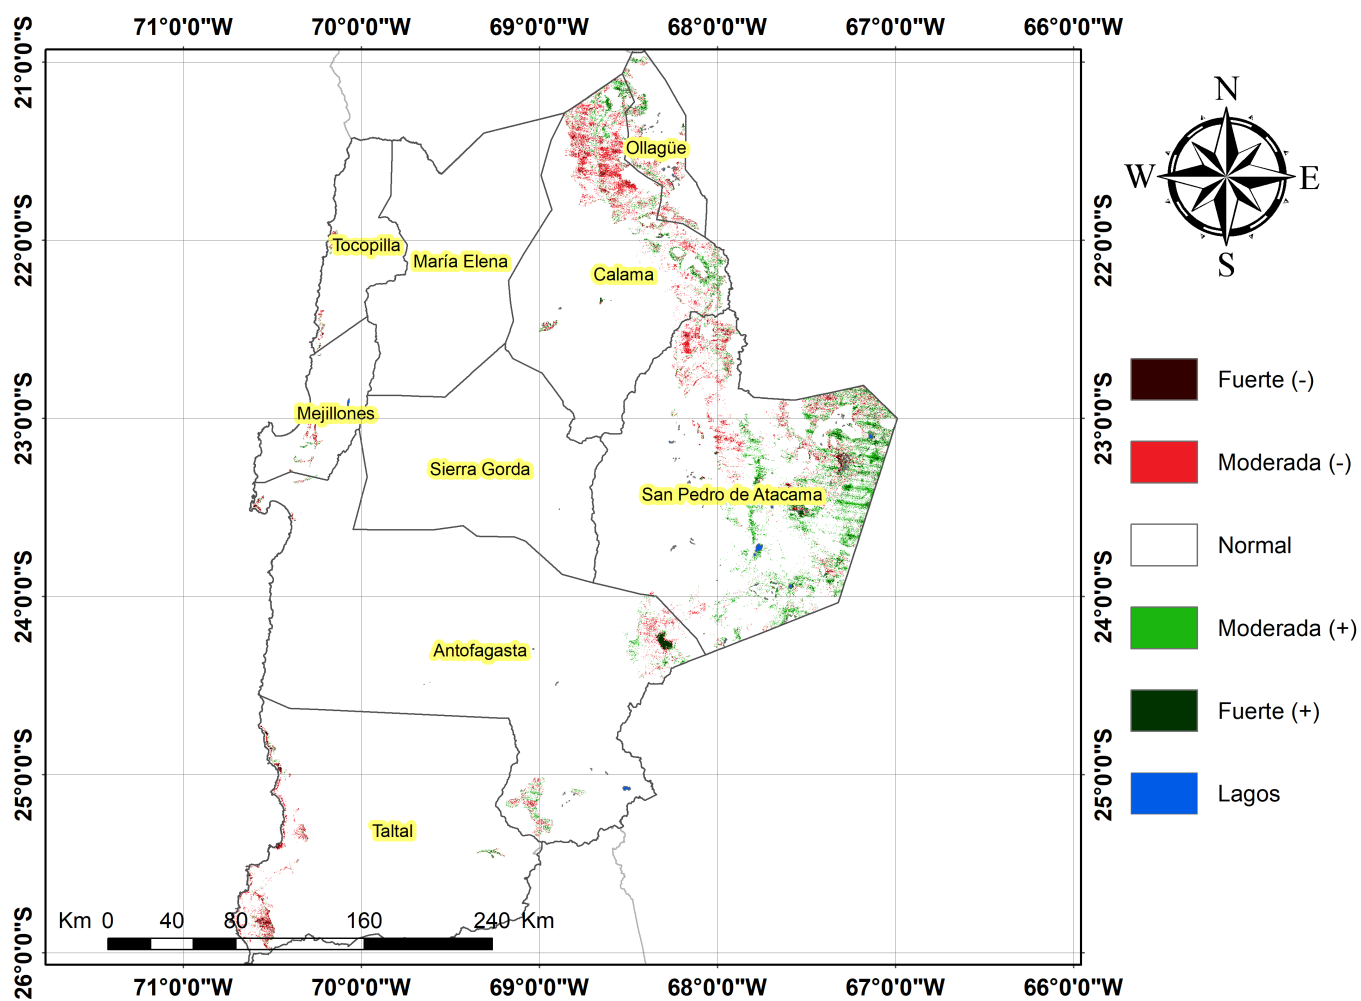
71°0'0"W 70°0'0"W 69°0'0"W 68°0'0"W 67°0'0"W 66°0'0"W

21°0'0"S
22°0'0"S
23°0'0"S
24°0'0"S
25°0'0"S
26°0'0"S

22°0'0"S
23°0'0"S
24°0'0"S
25°0'0"S

N
W
E
S

Ollagüe
Tocopilla
María Elena
Calama
Mejillones
Sierra Gorda
San Pedro de Atacama
Antofagasta
Taltal

Fuerte (-)
Moderada (-)
Normal
Moderada (+)
Fuerte (+)
Lagos

Km 0 40 80 160 240 Km

71°0'0"W 70°0'0"W 69°0'0"W 68°0'0"W 67°0'0"W 66°0'0"W